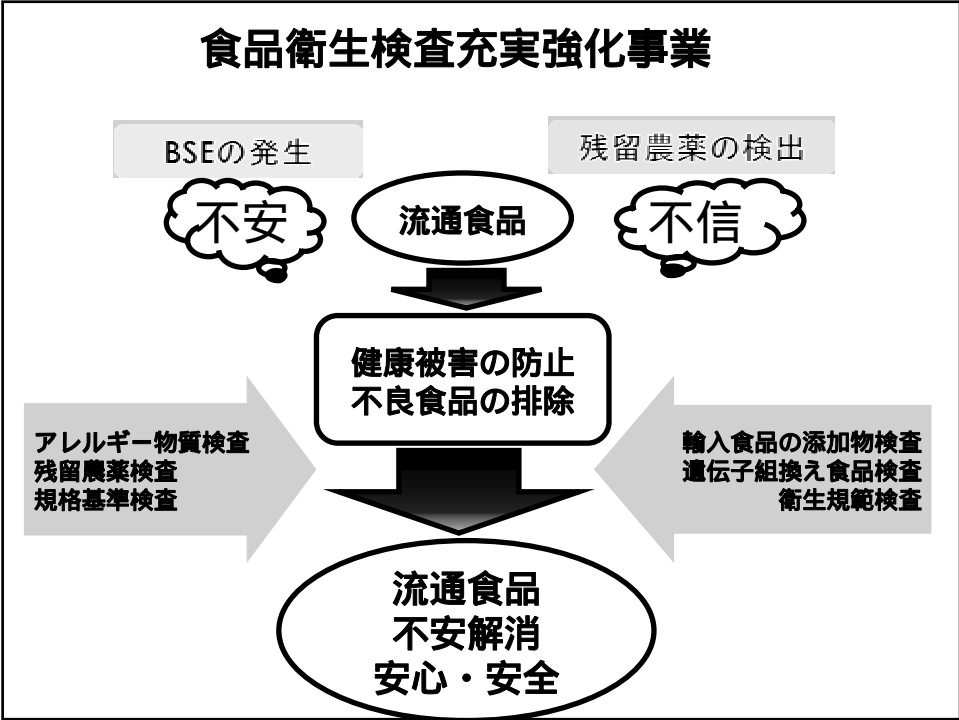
食品衛生検査充実強化事業

BSEの発生

残留農薬の検出

不安

流通食品

不信

健康被害の防止
不良食品の排除

アレルギー物質検査
残留農薬検査
規格基準検査

輸入食品の添加物検査
遺伝子組換え食品検査
衛生規範検査

流通食品
不安解消
安心・安全